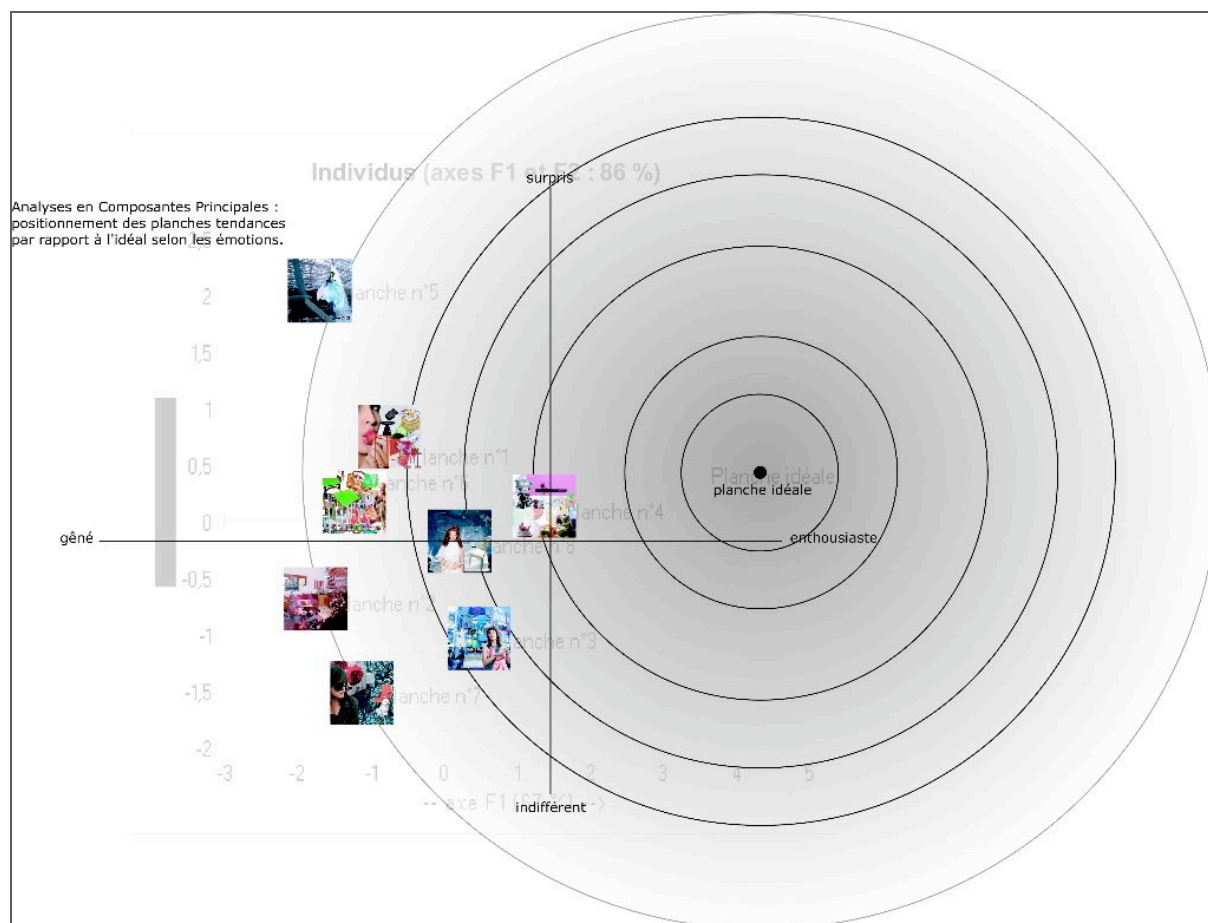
Individus (axes F1 et F2 : 86 %)

Analyses en Composantes Principales : positionnement des planches tendances par rapport à l'idéal selon les émotions.

surpris

2,5
2
1,5
1
0,5
0
-0,5
-1
-1,5
-2

Planche n°5
Planche n°1
Planche n°6
Planche n°4
Planche n°8
Planche n°2
Planche n°3
Planche n°7

Planche idéale
planche idéale

gêné
enthousiaste

-3 -2 -1 0 1 2 3 4 5

-- axe F1 (67 %) -->

indifférent